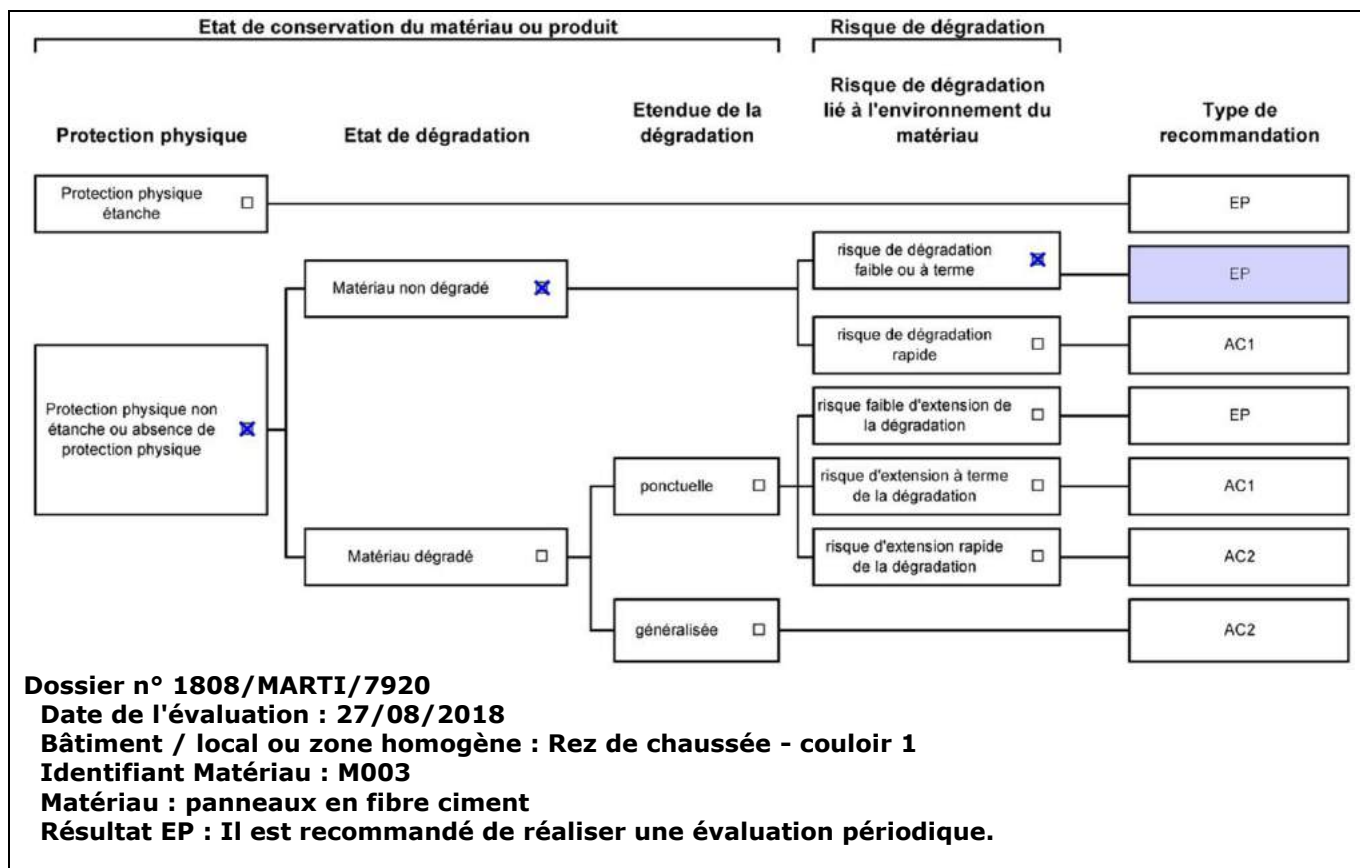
Etat de conservation du matériau ou produit

Risque de dégradation

Protection physique

Etat de dégradation

Etendue de la dégradation

Risque de dégradation lié à l'environnement du matériau

Type de recommandation

Protection physique étanche ☐

EP

Matériau non dégradé ☒

risque de dégradation faible ou à terme ☒

EP

risque de dégradation rapide ☐

AC1

Protection physique non étanche ou absence de protection physique ☒

risque faible d'extension de la dégradation ☐

EP

ponctuelle ☐

risque d'extension à terme de la dégradation ☐

AC1

Matériau dégradé ☐

risque d'extension rapide de la dégradation ☐

AC2

généralisée ☐

AC2

Dossier n° 1808/MARTI/7920
Date de l'évaluation : 27/08/2018
Bâtiment / local ou zone homogène : Rez de chaussée - couloir 1
Identifiant Matériau : M003
Matériau : panneaux en fibre ciment
Résultat EP : Il est recommandé de réaliser une évaluation périodique.